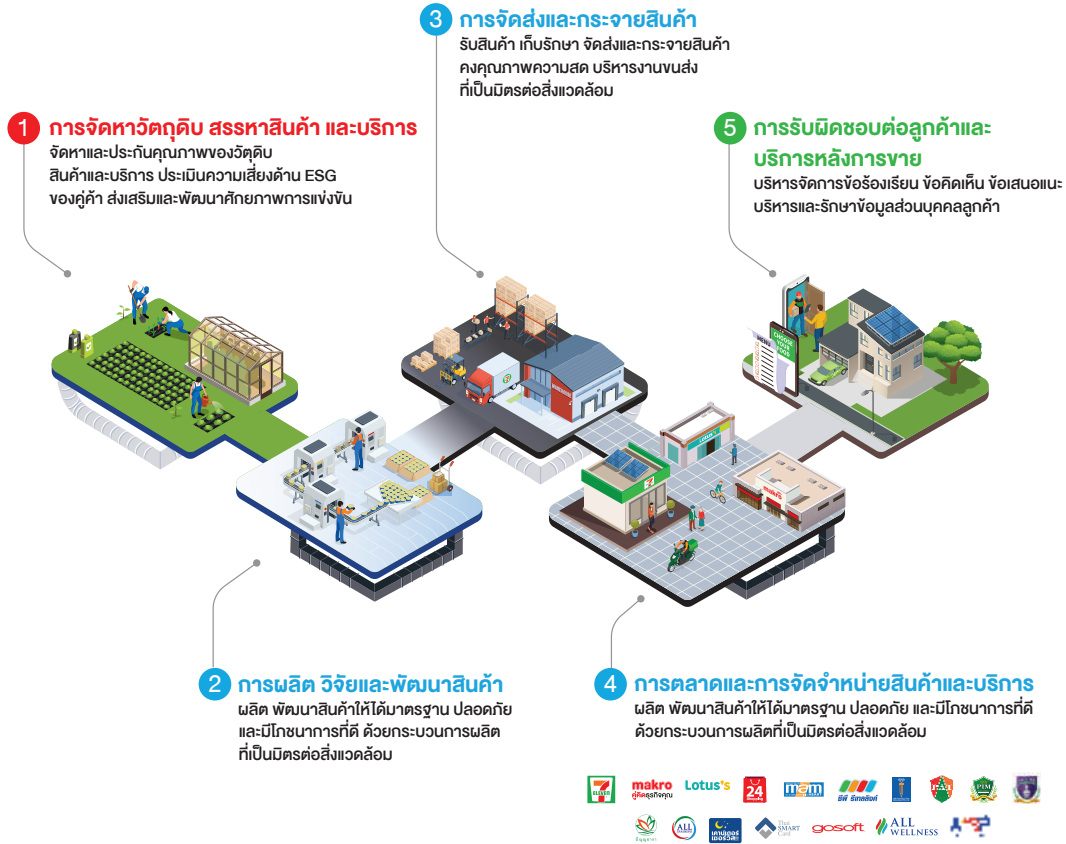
3 การจัดส่งและกระจายสินค้า
รับสินค้า เก็บรักษา จัดส่งและกระจายสินค้า คงคุณภาพความสด บริหารงานขนส่ง ที่เป็นมิตรต่อสิ่งแวดล้อม

1 การจัดหาวัตถุดิบ สรรหาสินค้า และบริการ
จัดหาและประกันคุณภาพของวัตถุดิบ สินค้าและบริการ ประเมินความเสี่ยงด้าน ESG ของคู่ค้า ส่งเสริมและพัฒนาศักยภาพการแข่งขัน

5 การรับผิดชอบต่อลูกค้าและบริการหลังการขาย
บริหารจัดการข้อร้องเรียน ข้อคิดเห็น ข้อเสนอแนะ บริหารและรักษาข้อมูลส่วนบุคคลลูกค้า

2 การผลิต วิจัยและพัฒนาสินค้า
ผลิต พัฒนาสินค้าให้ได้มาตรฐาน ปลอดภัย และมีโภชนาการที่ดี ด้วยกระบวนการผลิต ที่เป็นมิตรต่อสิ่งแวดล้อม

4 การตลาดและการจัดจำหน่ายสินค้าและบริการ
ผลิต พัฒนาสินค้าให้ได้มาตรฐาน ปลอดภัย และมีโภชนาการที่ดี ด้วยกระบวนการผลิตที่เป็นมิตรต่อสิ่งแวดล้อม

7 ELEVEn makro คู่คิดธุรกิจคุณ Lotus's 24 m@m ซีพี รีเทลลิงค์ PIM ALL Thai SMART Card gosoft ALL WELLNESS